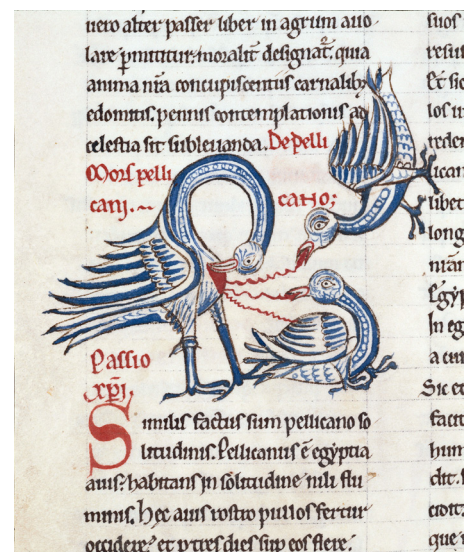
uero alter passer liber in agrum auo lare permittitur: moralit designat. quia anima nr̄a concupiscentiis carnalibꝫ edomitis. pennis contemplationis ad celestia sit sublevanda. De pelli
Mors pelli cani. — cano;

Passio xp̄i.

Similis factus sum pellicano so litudinis. Pellicanus ē egyptia auis: habitans in solitudine nili flu minis. hec auis rostro pullos ferire occidere: et p triduū dies sup eos flere.

suos
resur
Et sic
los tr
teden
ligatur
liber
long
ntan
Egyp
In eg
a cm
Sic et
facti
him
dic.
eoru
que